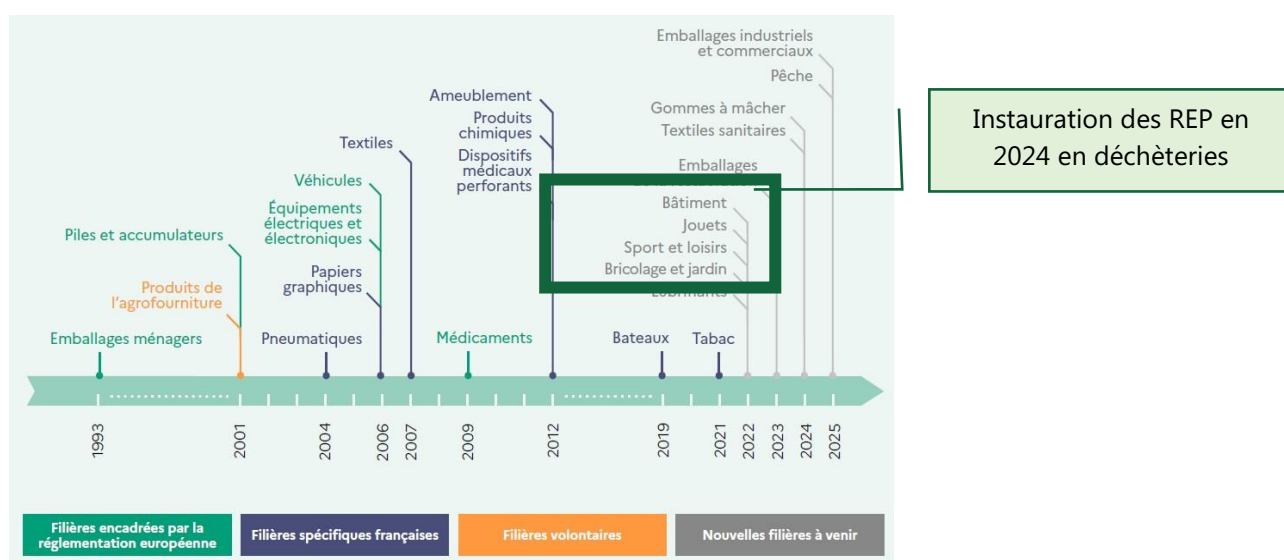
Emballages industriels et commerciaux

Pêche

Gommes à mâcher

Textiles sanitaires

Emballages

Instauration des REP en 2024 en déchèteries

Ameublement

Produits chimiques

Dispositifs médicaux perforants

Textiles

Véhicules

Équipements électriques et électroniques

Papiers graphiques

Piles et accumulateurs

Produits de l'agrofourniture

Bâtiment

Jouets

Sport et loisirs

Bricolage et jardin

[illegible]

Emballages ménagers

Pneumatiques

Médicaments

Bateaux

Tabac

1993

2001

2004

2006

2007

2009

2012

2019

2021

2022

2023

2024

2025

Filières encadrées par la réglementation européenne

Filières spécifiques françaises

Filières volontaires

Nouvelles filières à venir